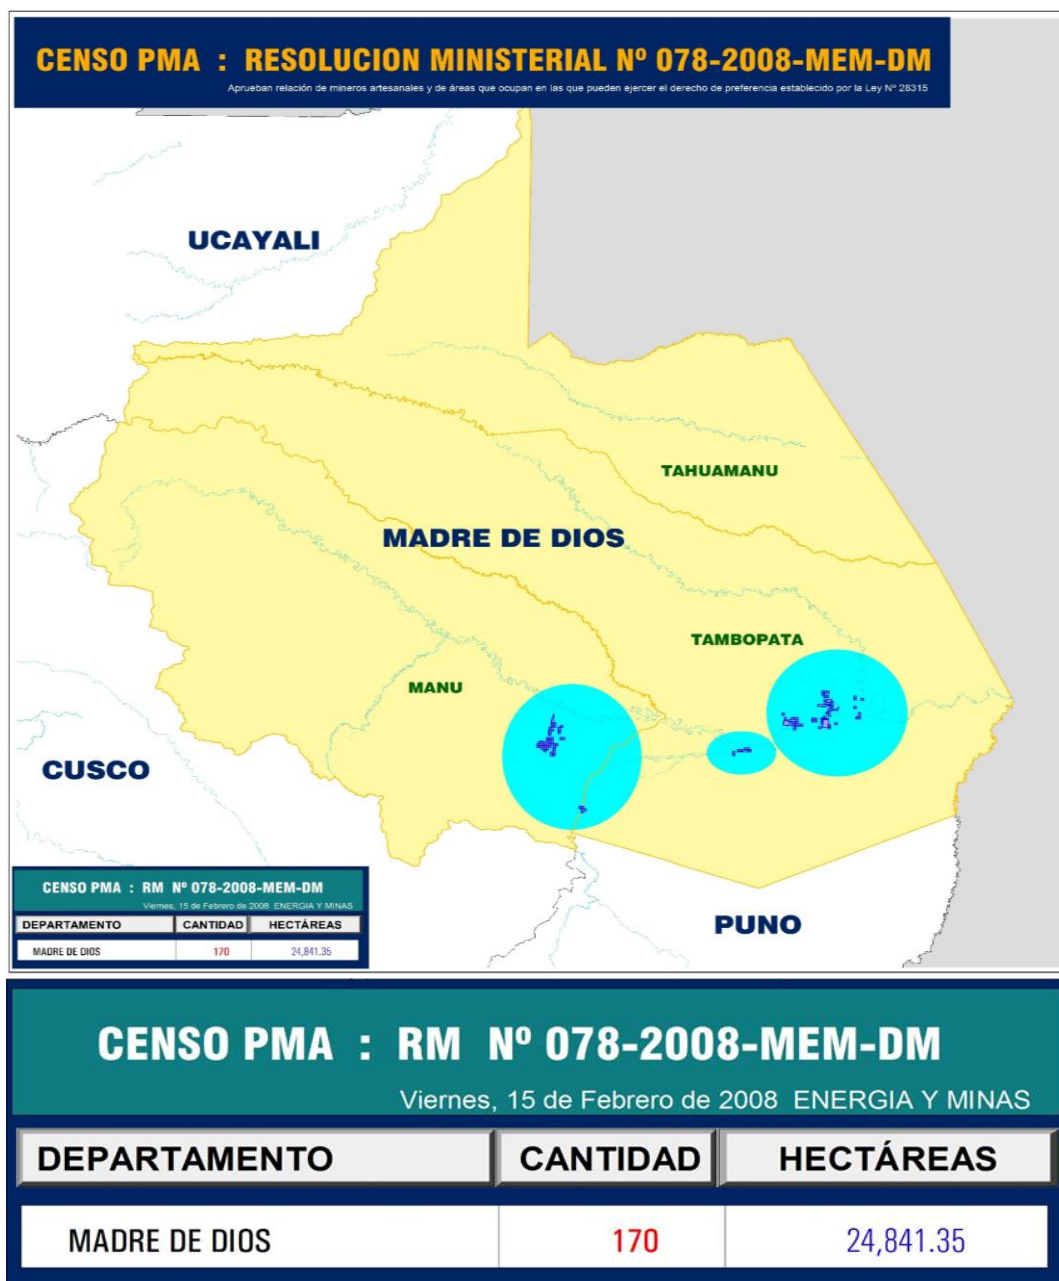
CENSO PMA : RESOLUCION MINISTERIAL Nº 078-2008-MEM-DM
Aprueban relación de mineros artesanales y de áreas que ocupan en las que pueden ejercer el derecho de preferencia establecido por la Ley Nº 28315

UCAYALI

TAHUAMANU

MADRE DE DIOS

TAMBOPATA

MANU

CUSCO

PUNO

CENSO PMA : RM Nº 078-2008-MEM-DM
Viernes, 15 de Febrero de 2008 ENERGIA Y MINAS

| DEPARTAMENTO | CANTIDAD | HECTÁREAS |
|---|---|---|
| MADRE DE DIOS | 170 | 24,841.35 |

CENSO PMA : RM Nº 078-2008-MEM-DM
Viernes, 15 de Febrero de 2008 ENERGIA Y MINAS

| DEPARTAMENTO | CANTIDAD | HECTÁREAS |
|---|---|---|
| MADRE DE DIOS | 170 | 24,841.35 |